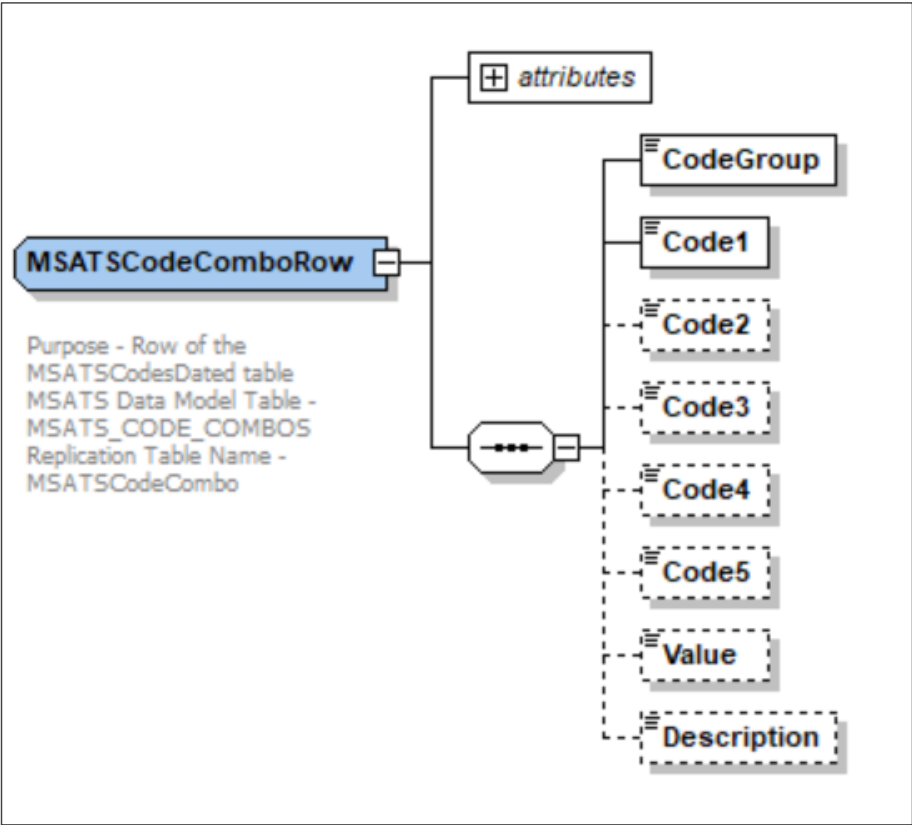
attributes

MSATSCodeComboRow

Purpose - Row of the MSATSCodesDated table
MSATS Data Model Table - MSATS_CODE_COMBOS
Replication Table Name - MSATSCodeCombo

CodeGroup

Code1

Code2

Code3

Code4

Code5

Value

Description